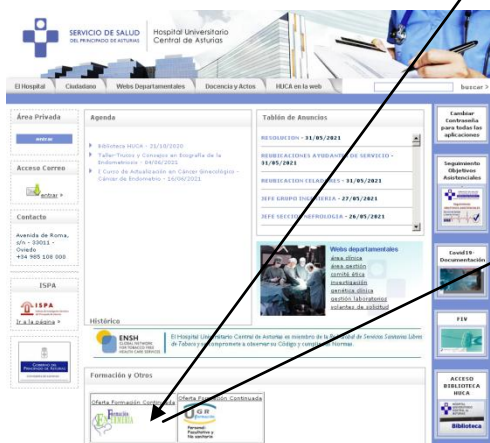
SERVICIO DE SALUD DEL PRINCIPADO DE ASTURIAS
Hospital Universitario Central de Asturias

El Hospital | Ciudadano | Webs Departamentales | Docencia y Actos | HUCA en la web | buscar

Área Privada
entrar

Acceso Correo
entrar

Contacto
Avenida de Roma, s/n - 33011 - Oviedo
+34 985 108 000

ISPA
ISPA
Ir a la página »

GOBIERNO DEL PRINCIPADO DE ASTURIAS

Agenda
Biblioteca HUCA - 23/10/2020
Taller-Trucos y Consejos en Ecografía de la Endometriosis - 04/06/2021
I Curso de Actualización en Cáncer Ginecológico - Cáncer de Endometrio - 16/06/2021

Tablón de Anuncios
RESOLUCION - 31/05/2021
REUBICACIONES AYUDANTES DE SERVICIO - 31/05/2021
REUBICACION CELADORES - 31/05/2021
JEFE GRUPO INGENIERIA - 27/05/2021
JEFE SECCIÓN NEFROLOGIA - 26/05/2021

Webs departamentales
área clínica
área gestión
comité ética
investigación
genética clínica
gestión laboratorios
volantes de solicitud

Histórico
ENSH GLOBAL NETWORK FOR TOBACCO FREE HEALTH CARE SERVICES
El Hospital Universitario Central de Asturias es miembro de la Red Global de Servicios Sanitarios Libres de Tabaco y se compromete a observar su Código y cumplir sus Normas.

Formación y Otros
Oferta Formación Continuada
Formación
Oferta Formación Continuada
UGR
Personal Facultativo y No sanitario

Cambiar Contraseña para todas las aplicaciones

Seguimiento Objetivos Asistenciales

Covid19-Documentación

FIV

ACCESO BIBLIOTECA HUCA
Biblioteca